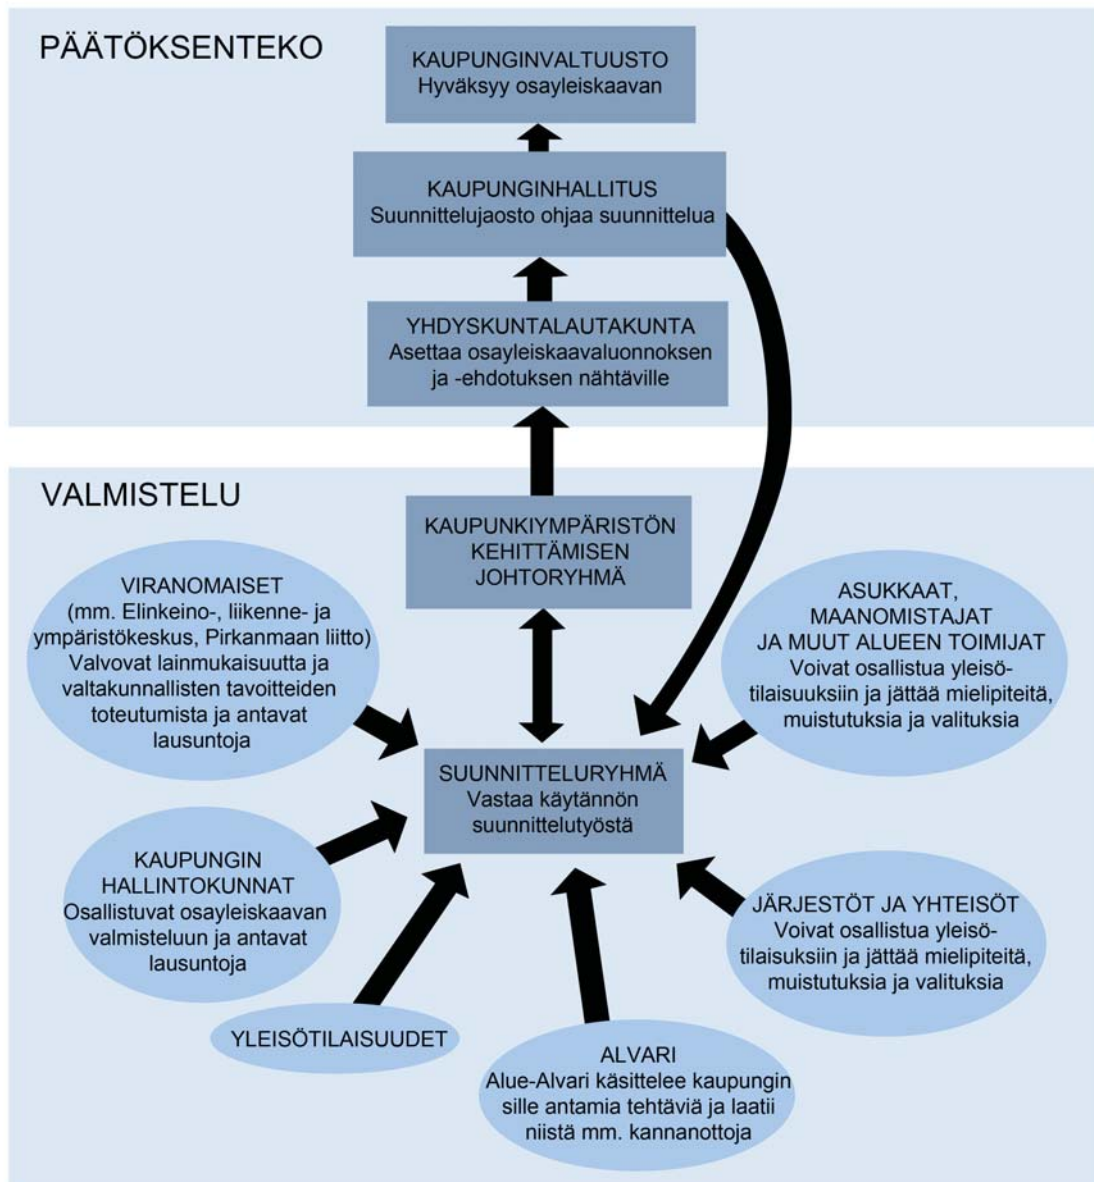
PÄÄTÖKSENTEKO

KAUPUNGINVALTUUSTO
Hyväksyy osayleiskaavan

KAUPUNGINHALLITUS
Suunnittelujaosto ohjaa suunnittelua

YHDYSKUNTALAUTAKUNTA
Asettaa osayleiskaavaluonnoksen ja -ehdotuksen nähtäville

VALMISTELU

KAUPUNKIYMPÄRISTÖN KEHITTÄMISEN JOHTORYHMÄ

VIRANOMAISET
(mm. Elinkeino-, liikenne- ja ympäristökeskus, Pirkanmaan liitto)
Valvovat lainmukaisuutta ja valtakunnallisten tavoitteiden toteutumista ja antavat lausuntoja

ASUKKAAT, MAANOMISTAJAT JA MUUT ALUEEN TOIMIJAT
Voivat osallistua yleisötilaisuuksiin ja jättää mielipiteitä, muistutuksia ja valituksia

SUUNNITTELURYHMÄ
Vastaa käytännön suunnittelutyöstä

KAUPUNGIN HALLINTOKUNNAT
Osallistuvat osayleiskaavan valmisteluun ja antavat lausuntoja

JÄRJESTÖT JA YHTEISÖT
Voivat osallistua yleisötilaisuuksiin ja jättää mielipiteitä, muistutuksia ja valituksia

YLEISÖTILAISUUDET

ALVARI
Alue-Alvari käsittelee kaupungin sille antamia tehtäviä ja laatii niistä mm. kannanottoja